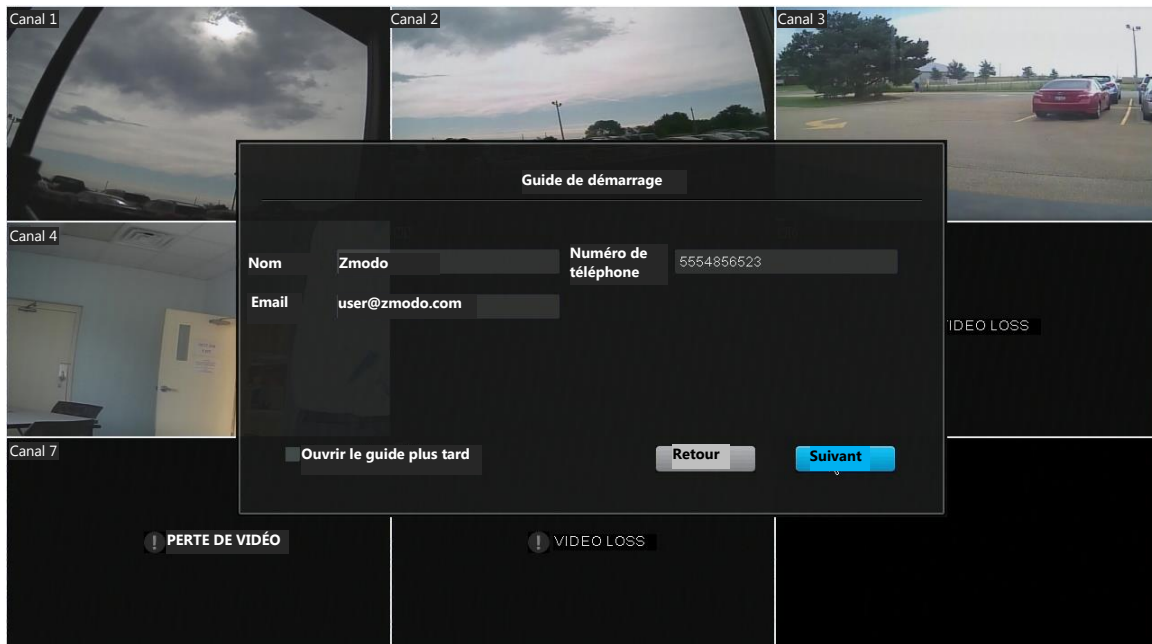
Canal 1

Canal 2

Canal 3

Guide de démarrage

Canal 4

Nom Zmodo

Numéro de téléphone 5554856523

Email user@zmodo.com

VIDEO LOSS

Canal 7

Ouvrir le guide plus tard

Retour

Suivant

PERTE DE VIDÉO

VIDEO LOSS